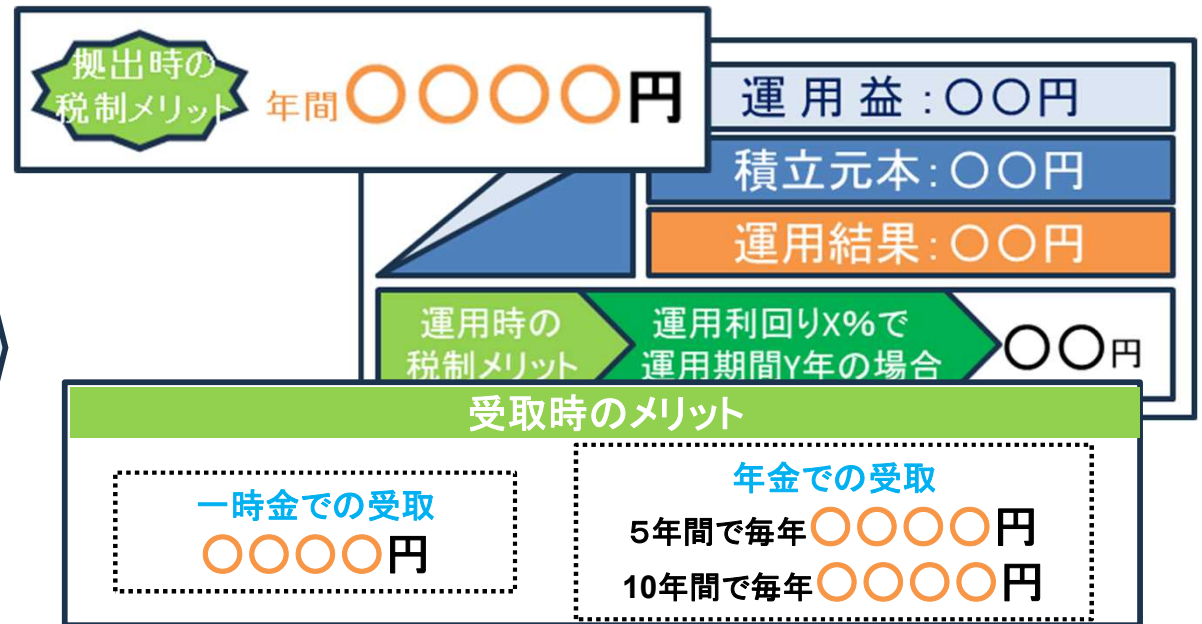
拠出時の税制メリット 年間〇〇〇〇円

運用益：〇〇円

積立元本：〇〇円

運用結果：〇〇円

運用時の税制メリット

運用利回りX%で運用期間Y年の場合

〇〇円

受取時のメリット

一時金での受取
〇〇〇〇円

年金での受取
5年間で毎年〇〇〇〇円
10年間で毎年〇〇〇〇円